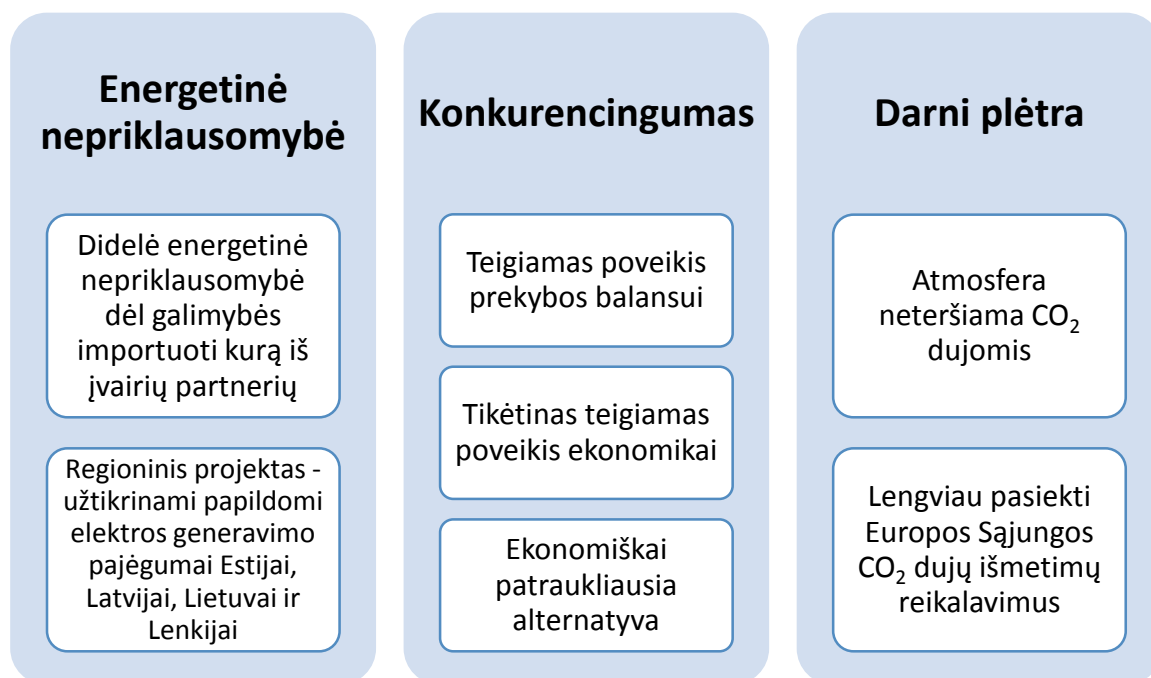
Energetinė nepriklausomybė

Didelė energetinė nepriklausomybė dėl galimybės importuoti kurą iš įvairių partnerių

Regioninis projektas - užtikrinami papildomi elektros generavimo pajėgumai Estijai, Latvijai, Lietuvai ir Lenkijai

Konkurencingumas

Teigiamas poveikis prekybos balansui

Tikėtinas teigiamas poveikis ekonomikai

Ekonomiškai patraukliausia alternatyva

Darni plėtra

Atmosfera neteršiama $CO_2$ dujomis

Lengviau pasiekti Europos Sąjungos $CO_2$ dujų išmetimų reikalavimus